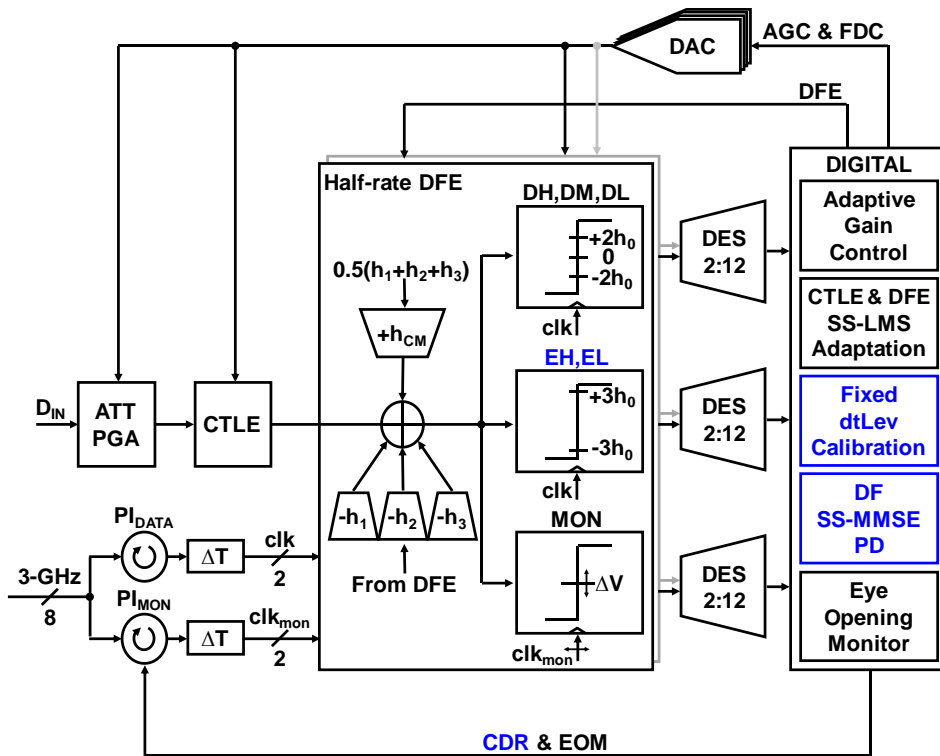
AGC & FDC
DAC
DFE
DIGITAL
Half-rate DFE
DH,DM,DL
$+2h_0$
0
$-2h_0$
clk
DES 2:12
Adaptive Gain Control
$0.5(h_1+h_2+h_3)$
$+h_{CM}$
CTLE & DFE SS-LMS Adaptation
EH,EL
$+3h_0$
$-3h_0$
clk
DES 2:12
Fixed dtLev Calibration
$D_{IN}$
ATT PGA
CTLE
$-h_1$
$-h_2$
$-h_3$
From DFE
DF SS-MMSE PD
$PI_{DATA}$
$\Delta T$
clk
2
MON
$\Delta V$
DES 2:12
3-GHz
8
$PI_{MON}$
$\Delta T$
$clk_{mon}$
2
$clk_{mon}$
Eye Opening Monitor
CDR & EOM